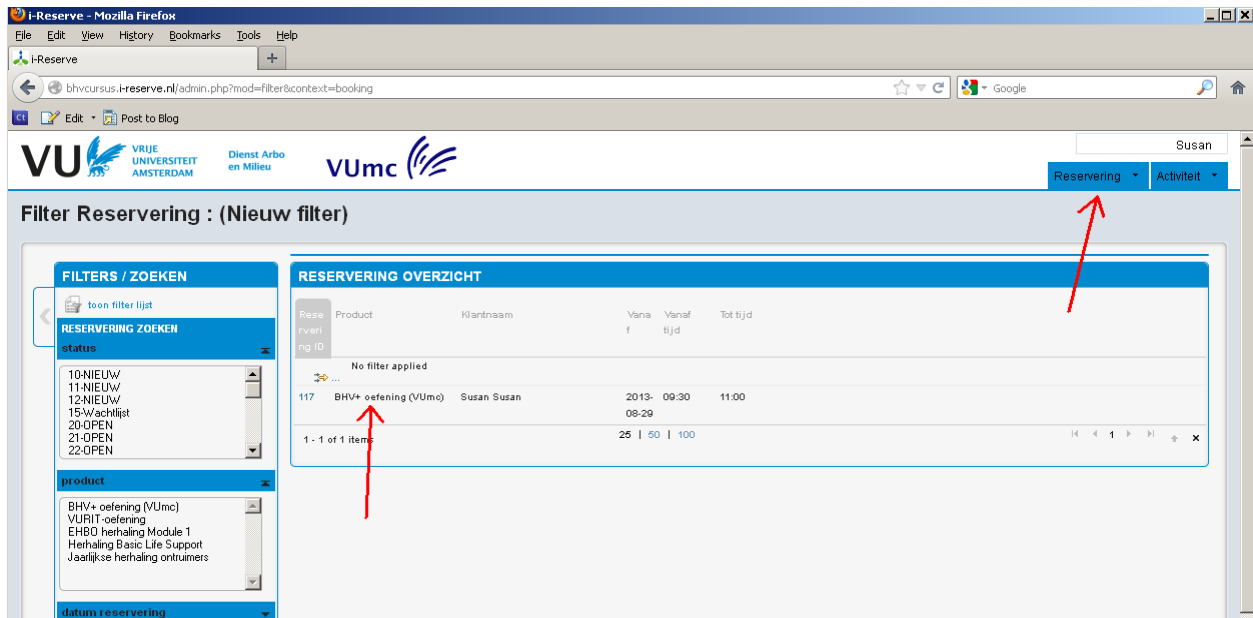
i-Reserve - Mozilla Firefox

File Edit View History Bookmarks Tools Help

i-Reserve

bhvcursus.i-reserve.nl/admin.php?mod=filter&context=booking

Google

Ct Edit Post to Blog

VU VRIJE UNIVERSITEIT AMSTERDAM Dienst Arbo en Milieu VUmc

Susan

Reservering Activiteit

Filter Reservering : (Nieuw filter)

FILTERS / ZOEKEN

toon filter lijst

RESERVERING ZOEKEN

status

10-NIEUW
11-NIEUW
12-NIEUW
15-Wachtlijst
20-OPEN
21-OPEN
22-OPEN

product

BHV+ oefening (VUmc)
VURIT-oefening
EHBO herhaling Module 1
Herhaling Basic Life Support
Jaarlijkse herhaling ontruimers

datum reservering

RESERVERING OVERZICHT

| Reservering ID | Product | Klantnaam | Vanaf | Vanaf tijd | Tot tijd |
|---|---|---|---|---|---|
| | No filter applied | | | | |
| 117 | BHV+ oefening (VUmc) | Susan Susan | 2013-08-29 | 09:30 | 11:00 |

1 - 1 of 1 items

25 | 50 | 100

1